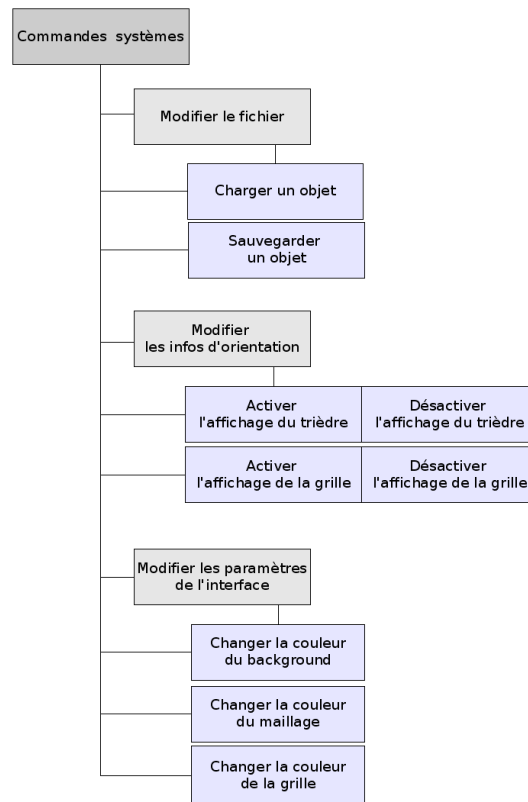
Commandes systèmes

Modifier le fichier

Charger un objet

Sauvegarder un objet

Modifier les infos d'orientation

Activer l'affichage du trièdre

Désactiver l'affichage du trièdre

Activer l'affichage de la grille

Désactiver l'affichage de la grille

Modifier les paramètres de l'interface

Changer la couleur du background

Changer la couleur du maillage

Changer la couleur de la grille